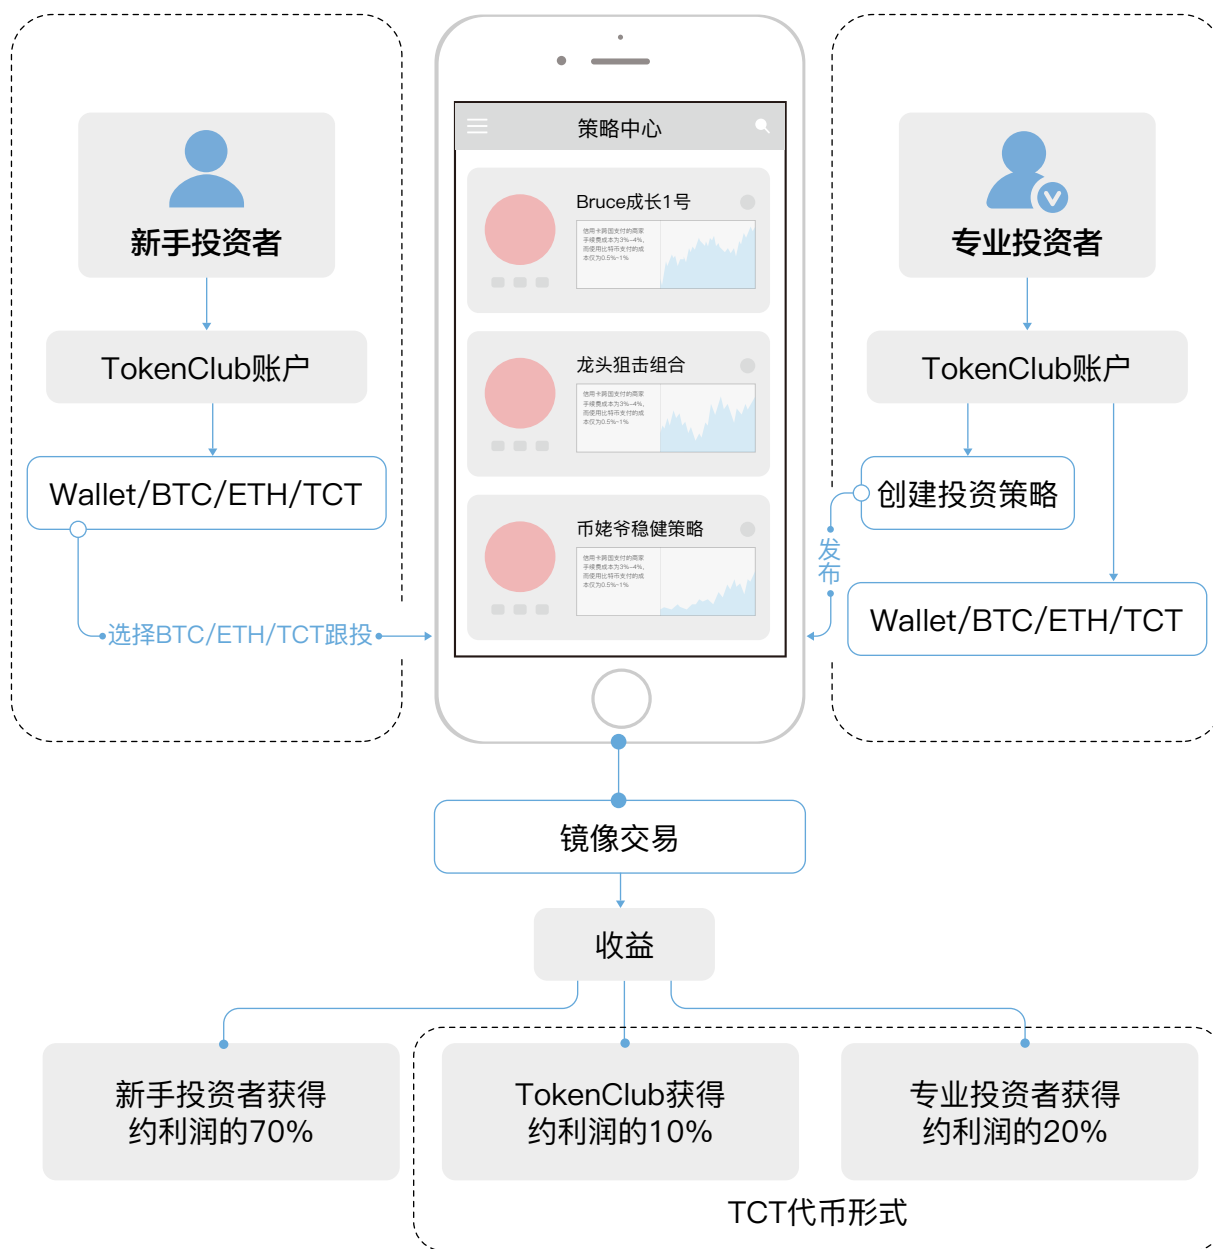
新手投资者

TokenClub账户

Wallet/BTC/ETH/TCT

选择BTC/ETH/TCT跟投

策略中心

Bruce成长1号

使用卡网国支付的商家手续费成本为3%~4%，而使用比特币支付的成本仅为0.5%~1%

龙头狙击组合

使用卡网国支付的商家手续费成本为3%~4%，而使用比特币支付的成本仅为0.5%~1%

币姥爷稳健策略

使用卡网国支付的商家手续费成本为3%~4%，而使用比特币支付的成本仅为0.5%~1%

专业投资者

TokenClub账户

创建投资策略

发布

Wallet/BTC/ETH/TCT

镜像交易

收益

新手投资者获得约利润的70%

TokenClub获得约利润的10%

专业投资者获得约利润的20%

TCT代币形式